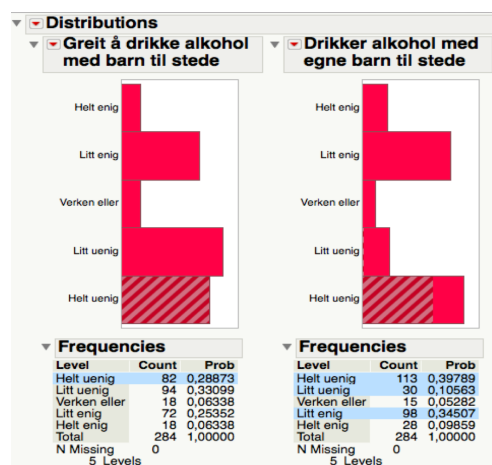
Distributions

Greit å drikke alkohol med barn til stede

Helt enig
Litt enig
Verken eller
Litt uenig
Helt uenig

Frequencies

| Level | Count | Prob |
|---|---|---|
| Helt uenig | 82 | 0,28873 |
| Litt uenig | 94 | 0,33099 |
| Verken eller | 18 | 0,06338 |
| Litt enig | 72 | 0,25352 |
| Helt enig | 18 | 0,06338 |
| Total | 284 | 1,00000 |

N Missing 0
5 Levels

Drikker alkohol med egne barn til stede

Helt enig
Litt enig
Verken eller
Litt uenig
Helt uenig

Frequencies

| Level | Count | Prob |
|---|---|---|
| Helt uenig | 113 | 0,39789 |
| Litt uenig | 30 | 0,10563 |
| Verken eller | 15 | 0,05282 |
| Litt enig | 98 | 0,34507 |
| Helt enig | 28 | 0,09859 |
| Total | 284 | 1,00000 |

N Missing 0
5 Levels